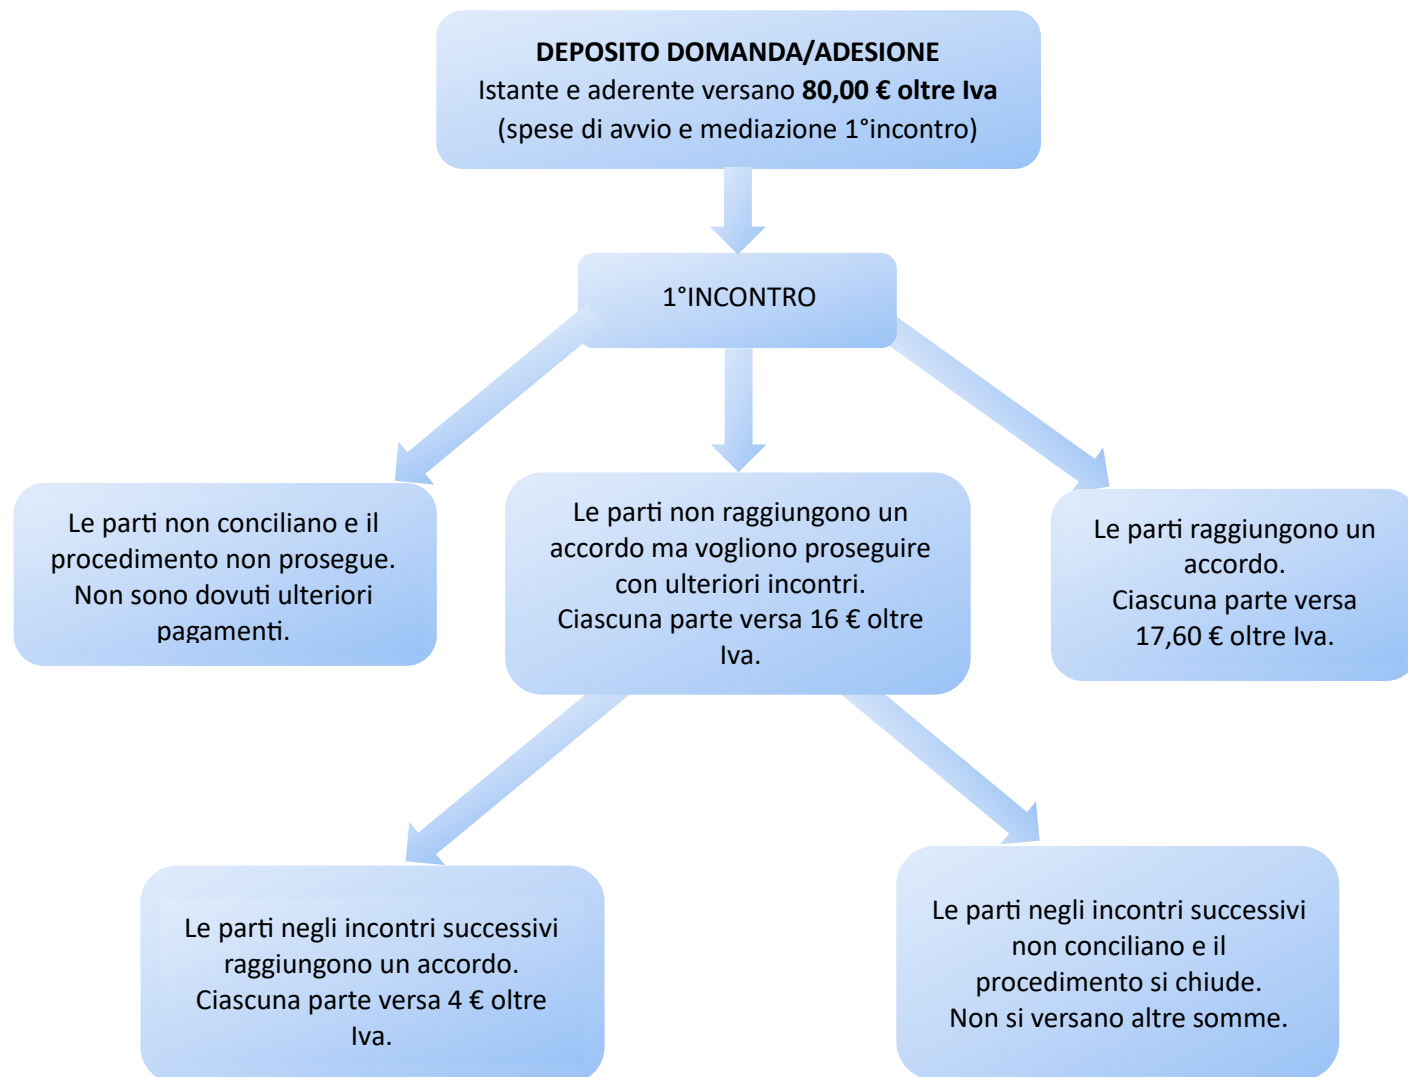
**DEPOSITO DOMANDA/ADESIONE**
Istante e aderente versano **80,00 € oltre Iva**
(spese di avvio e mediazione 1°incontro)

1°INCONTRO

Le parti non conciliano e il procedimento non prosegue. Non sono dovuti ulteriori pagamenti.

Le parti non raggiungono un accordo ma vogliono proseguire con ulteriori incontri.
Ciascuna parte versa 16 € oltre Iva.

Le parti raggiungono un accordo.
Ciascuna parte versa 17,60 € oltre Iva.

Le parti negli incontri successivi raggiungono un accordo.
Ciascuna parte versa 4 € oltre Iva.

Le parti negli incontri successivi non conciliano e il procedimento si chiude.
Non si versano altre somme.